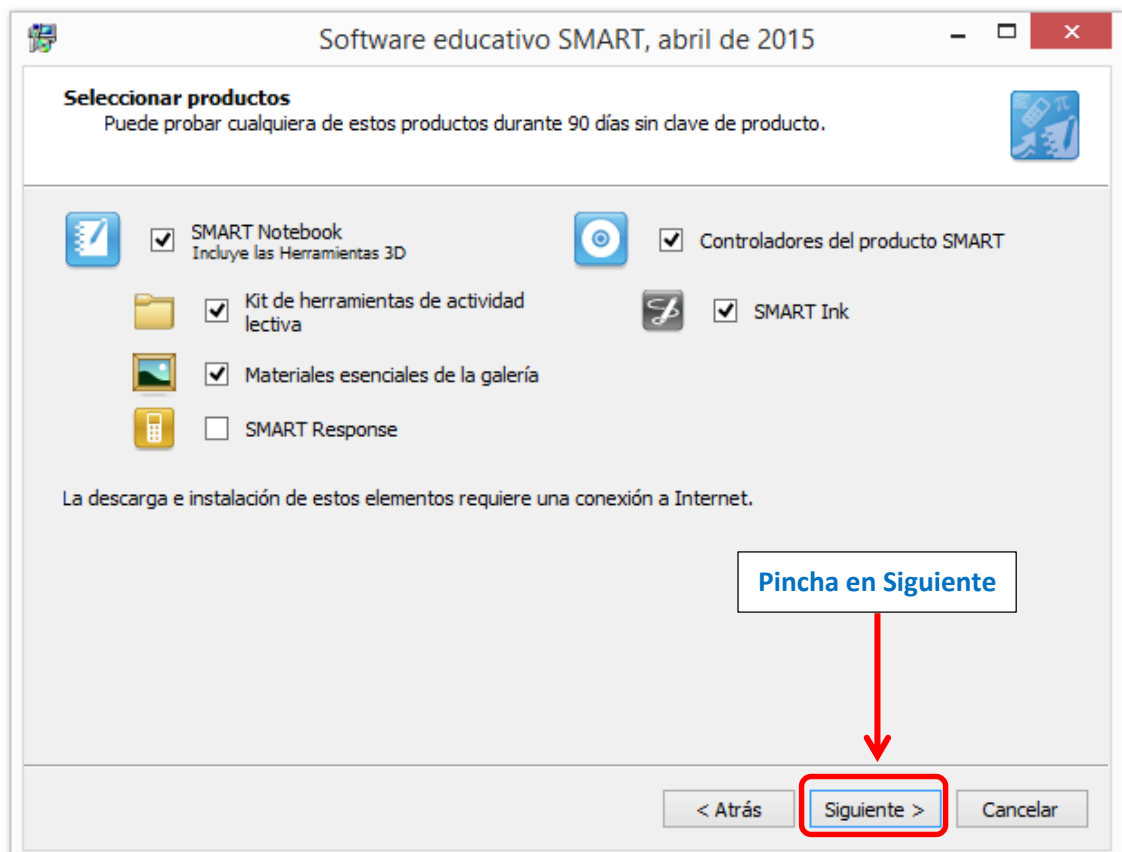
Software educativo SMART, abril de 2015

Seleccionar productos
Puede probar cualquiera de estos productos durante 90 días sin clave de producto.

SMART Notebook
Incluye las Herramientas 3D

Controladores del producto SMART

Kit de herramientas de actividad lectiva

SMART Ink

Materiales esenciales de la galería

SMART Response

La descarga e instalación de estos elementos requiere una conexión a Internet.

Pincha en Siguiente

< Atrás

Siguiente >

Cancelar